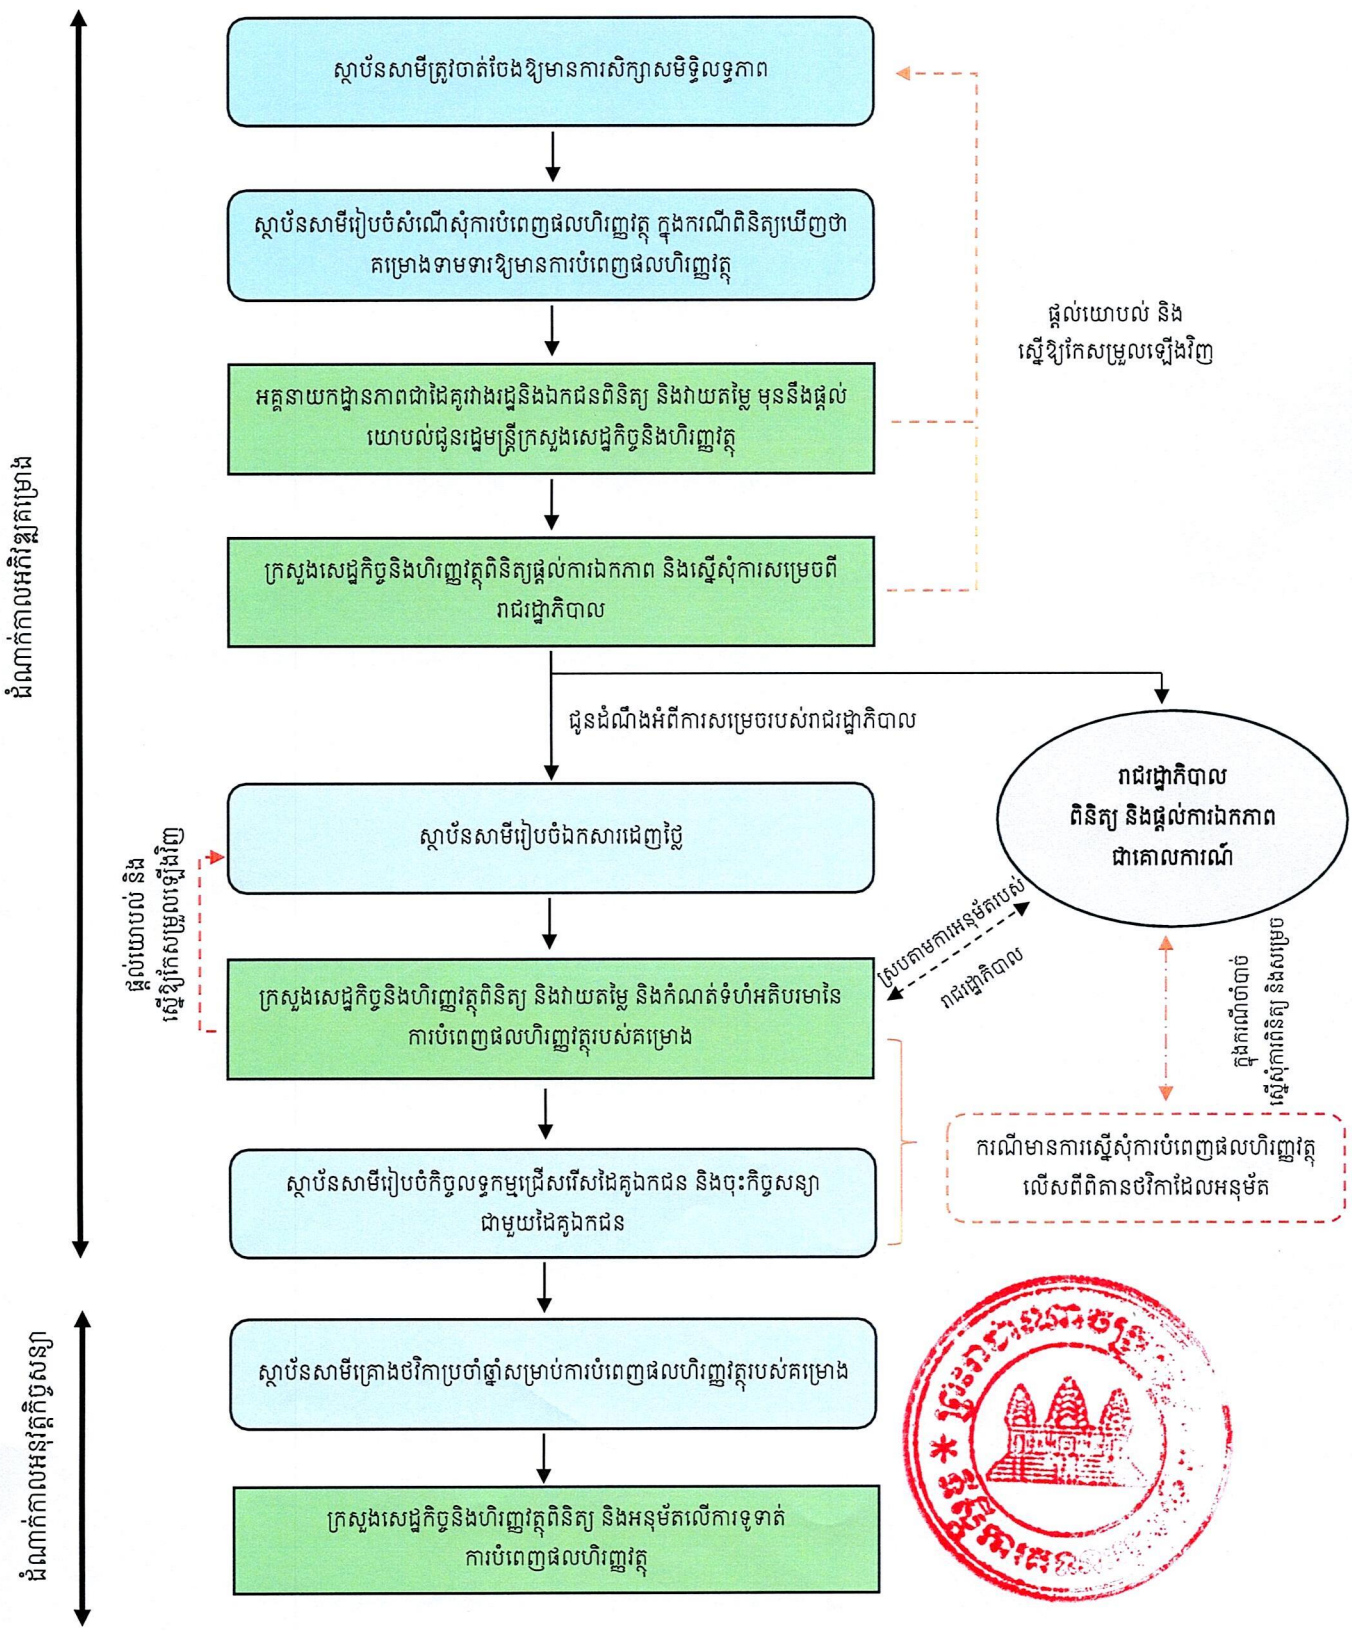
ដំណាក់កាលអភិវឌ្ឍគម្រោង

ស្ថាប័នសាមីត្រូវចាត់ចែងឱ្យមានការសិក្សាសមិទ្ធិលទ្ធភាព

ស្ថាប័នសាមីរៀបចំសំណើសុំការបំពេញផលហិរញ្ញវត្ថុ ក្នុងករណីពិនិត្យឃើញថាគម្រោងទាមទារឱ្យមានការបំពេញផលហិរញ្ញវត្ថុ

អគ្គនាយកដ្ឋានភាពជាដៃគូរវាងរដ្ឋនិងឯកជនពិនិត្យ និងវាយតម្លៃ មុននឹងផ្តល់យោបល់ជូនរដ្ឋមន្ត្រីក្រសួងសេដ្ឋកិច្ចនិងហិរញ្ញវត្ថុ

ក្រសួងសេដ្ឋកិច្ចនិងហិរញ្ញវត្ថុពិនិត្យផ្តល់ការឯកភាព និងស្នើសុំការសម្រេចពីរាជរដ្ឋាភិបាល

ផ្តល់យោបល់ និង ស្នើឱ្យកែសម្រួលឡើងវិញ

ជូនដំណឹងអំពីការសម្រេចរបស់រាជរដ្ឋាភិបាល

រាជរដ្ឋាភិបាល ពិនិត្យ និងផ្តល់ការឯកភាពជាគោលការណ៍

ស្ថាប័នសាមីរៀបចំឯកសារដេញថ្លៃ

ផ្តល់យោបល់ និង ស្នើឱ្យកែសម្រួលឡើងវិញ

ស្របតាមការអនុម័តរបស់រាជរដ្ឋាភិបាល

ក្នុងករណីចាំបាច់ ស្នើសុំការពិនិត្យ និងសម្រេច

ក្រសួងសេដ្ឋកិច្ចនិងហិរញ្ញវត្ថុពិនិត្យ និងវាយតម្លៃ និងកំណត់ទំហំអតិបរមានៃការបំពេញផលហិរញ្ញវត្ថុរបស់គម្រោង

ករណីមានការស្នើសុំការបំពេញផលហិរញ្ញវត្ថុលើសពីពិតានថវិកាដែលអនុម័ត

ស្ថាប័នសាមីរៀបចំកិច្ចលទ្ធកម្មជ្រើសរើសដៃគូឯកជន និងចុះកិច្ចសន្យាជាមួយដៃគូឯកជន

ដំណាក់កាលអនុវត្តកិច្ចសន្យា

ស្ថាប័នសាមីគ្រោងថវិកាប្រចាំឆ្នាំសម្រាប់ការបំពេញផលហិរញ្ញវត្ថុរបស់គម្រោង

ក្រសួងសេដ្ឋកិច្ចនិងហិរញ្ញវត្ថុពិនិត្យ និងអនុម័តលើការទូទាត់ការបំពេញផលហិរញ្ញវត្ថុ

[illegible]